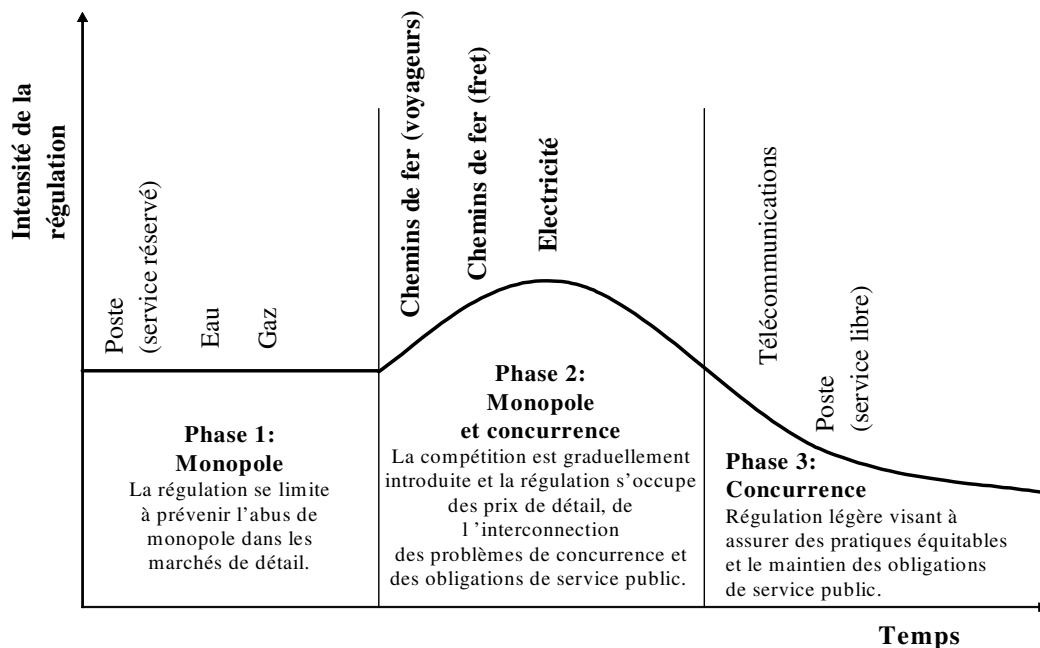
Intensité de la régulation

Poste (service réservé)

Eau

Gaz

Chemins de fer (voyageurs)

Chemins de fer (fret)

Electricité

Télécommunications

Poste (service libre)

Phase 1: Monopole
La régulation se limite à prévenir l'abus de monopole dans les marchés de détail.

Phase 2: Monopole et concurrence
La compétition est graduellement introduite et la régulation s'occupe des prix de détail, de l 'interconnection des problèmes de concurrence et des obligations de service public.

Phase 3: Concurrence
Régulation légère visant à assurer des pratiques équitables et le maintien des obligations de service public.

Temps